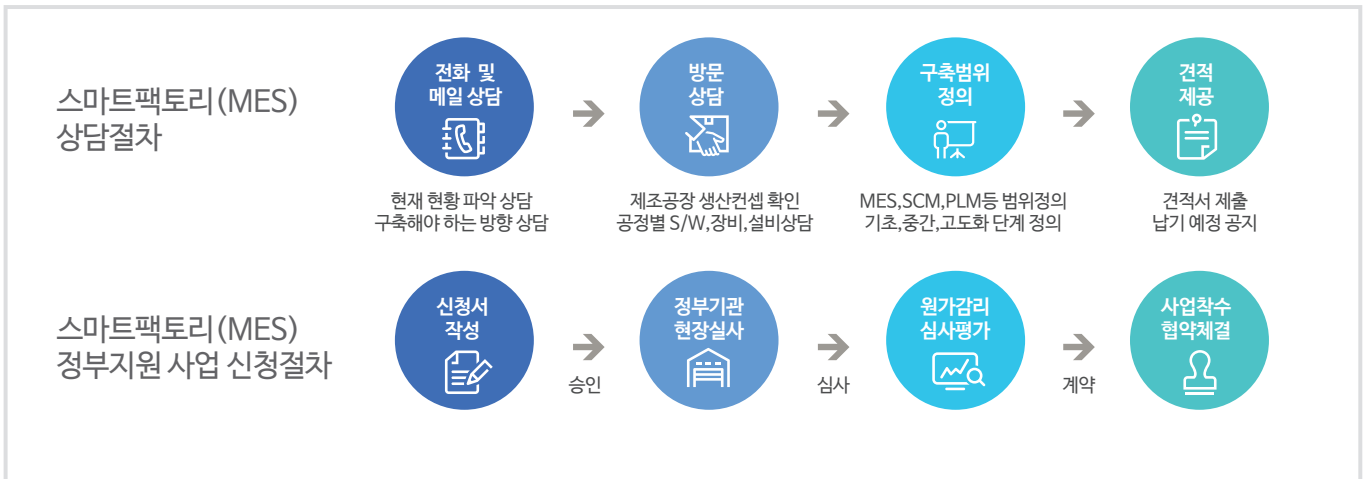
스마트팩토리(MES) 상담절차

전화 및 메일 상담

현재 현황 파악 상담 구축해야 하는 방향 상담

방문 상담

제조공장 생산컨셉 확인 공정별 S/W,장비,설비상담

구축범위 정의

MES,SCM,PLM등 범위정의 기초,중간,고도화 단계 정의

견적 제공

견적서 제출 납기 예정 공지

스마트팩토리(MES) 정부지원 사업 신청절차

신청서 작성

승인

정부기관 현장실사

심사

원가감리 심사평가

계약

사업착수 협약체결